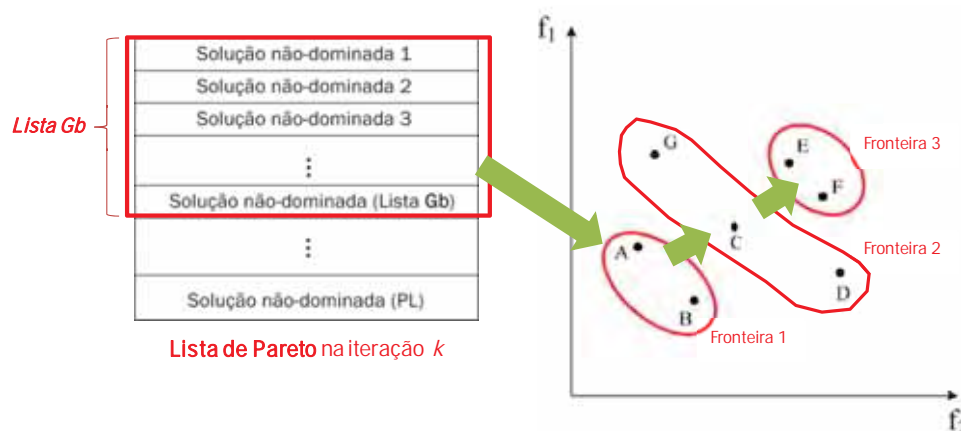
Lista Gb

Solução não-dominada 1
Solução não-dominada 2
Solução não-dominada 3
⋮
Solução não-dominada (Lista Gb)
⋮
Solução não-dominada (PL)

Lista de Pareto na iteração $k$

$f_1$

G
E
F
Fronteira 3
C
A
Fronteira 2
D
B
Fronteira 1

$f_2$